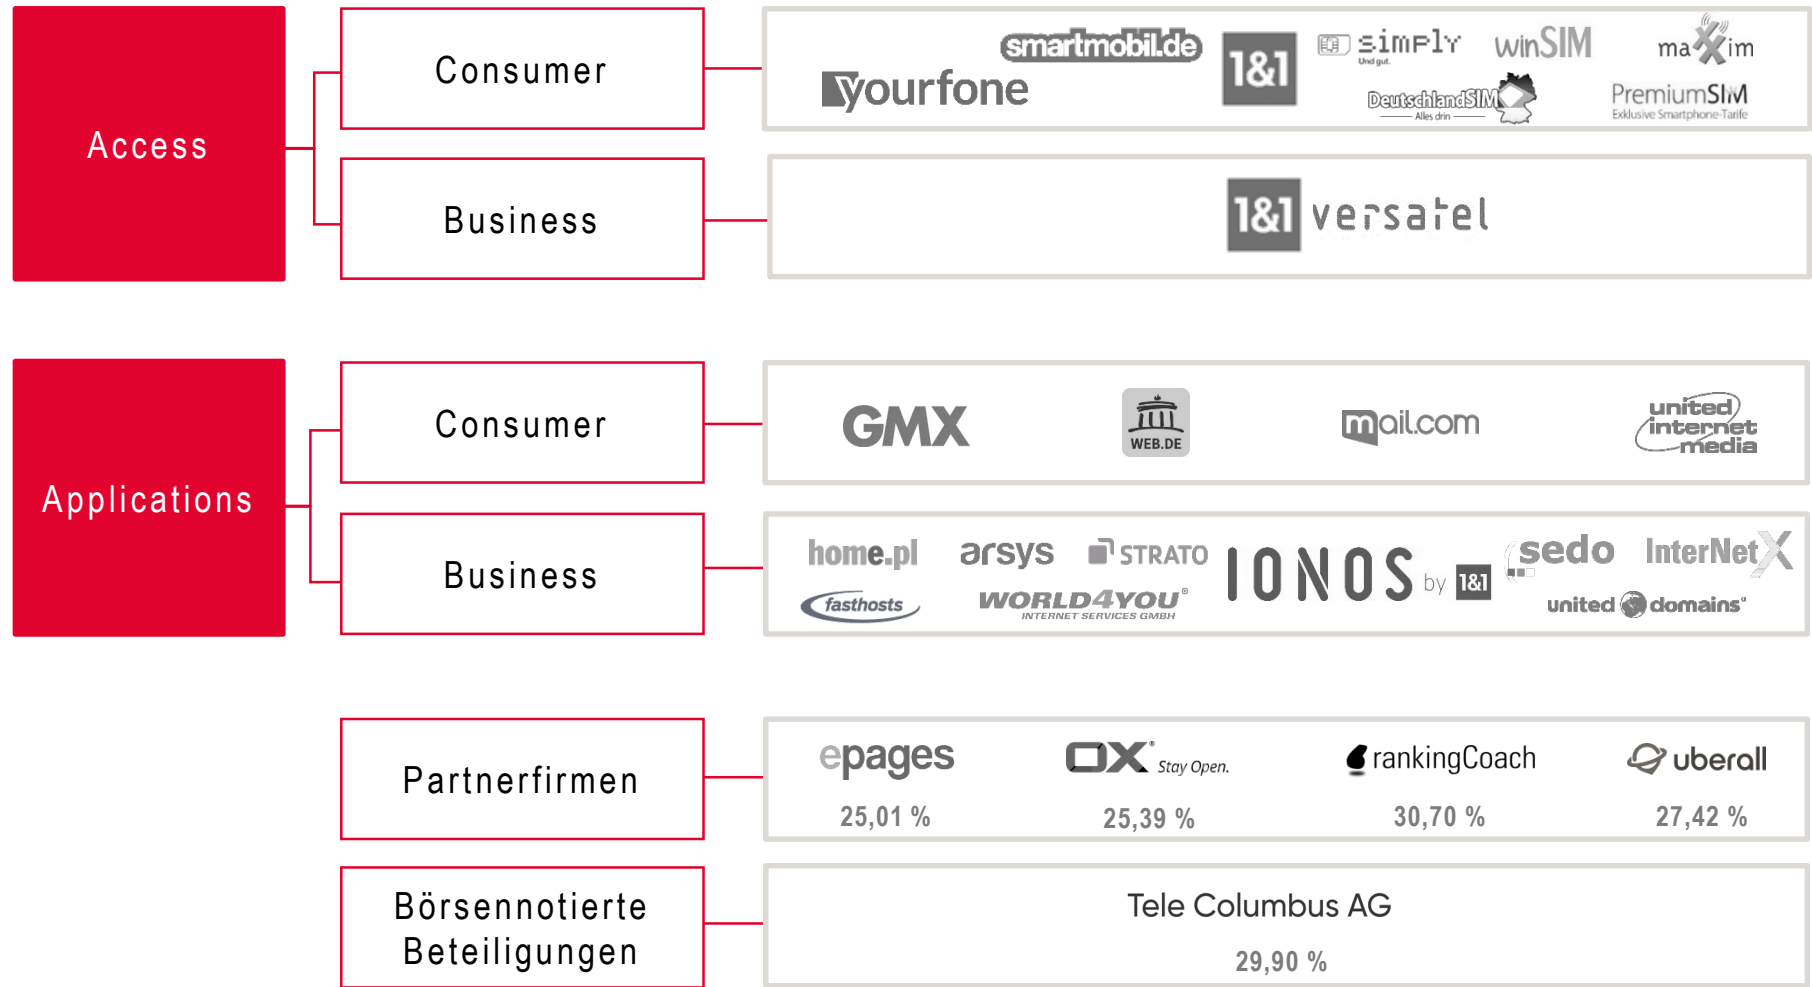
Access

Consumer

smartmobil.de
yourfone
1&1
simply Und gut.
winSIM
maXim
DeutschlandSIM Alles drin
PremiumSIM Exklusive Smartphone-Tarife

Business

1&1 versatel

Applications

Consumer

GMX
WEB.DE
mail.com
united internet media

Business

home.pl
arsys
STRATO
fasthosts
WORLD4YOU INTERNET SERVICES GMBH
IONOS by 1&1
sedo
InterNetX
united domains

Partnerfirmen

epages
25,01 %
OX Stay Open.
25,39 %
rankingCoach
30,70 %
uberall
27,42 %

Börsennotierte Beteiligungen

Tele Columbus AG
29,90 %